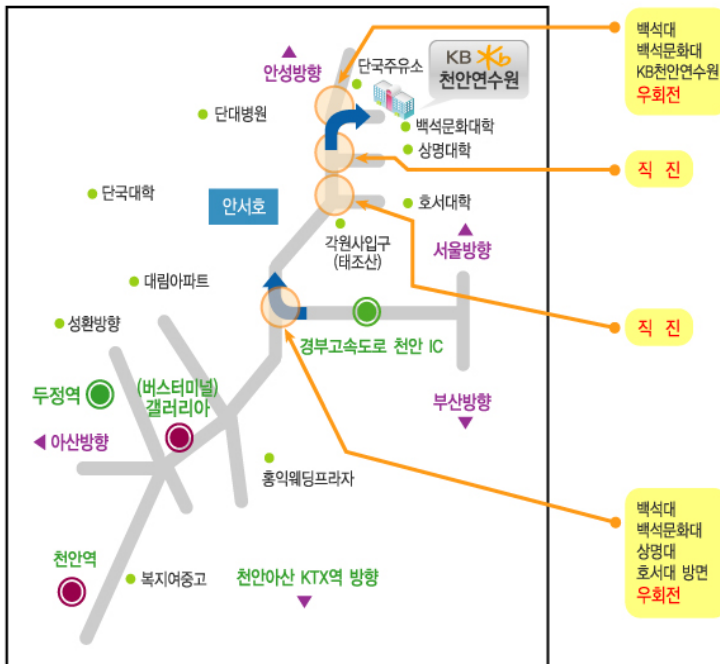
안성방향

단국주유소

KB 천안연수원

백석대
백석문화대
KB천안연수원
우회전

단대병원

백석문화대학

상명대학

직 진

단국대학

안서호

호서대학

각원사입구
(태조산)

서울방향

대림아파트

직 진

성환방향

경부고속도로 천안 IC

두정역

(버스터미널)
갤러리아

부산방향

아산방향

홍익웨딩프라자

백석대
백석문화대
상명대
호서대 방면
우회전

천안역

복지여중고

천안아산 KTX역 방향